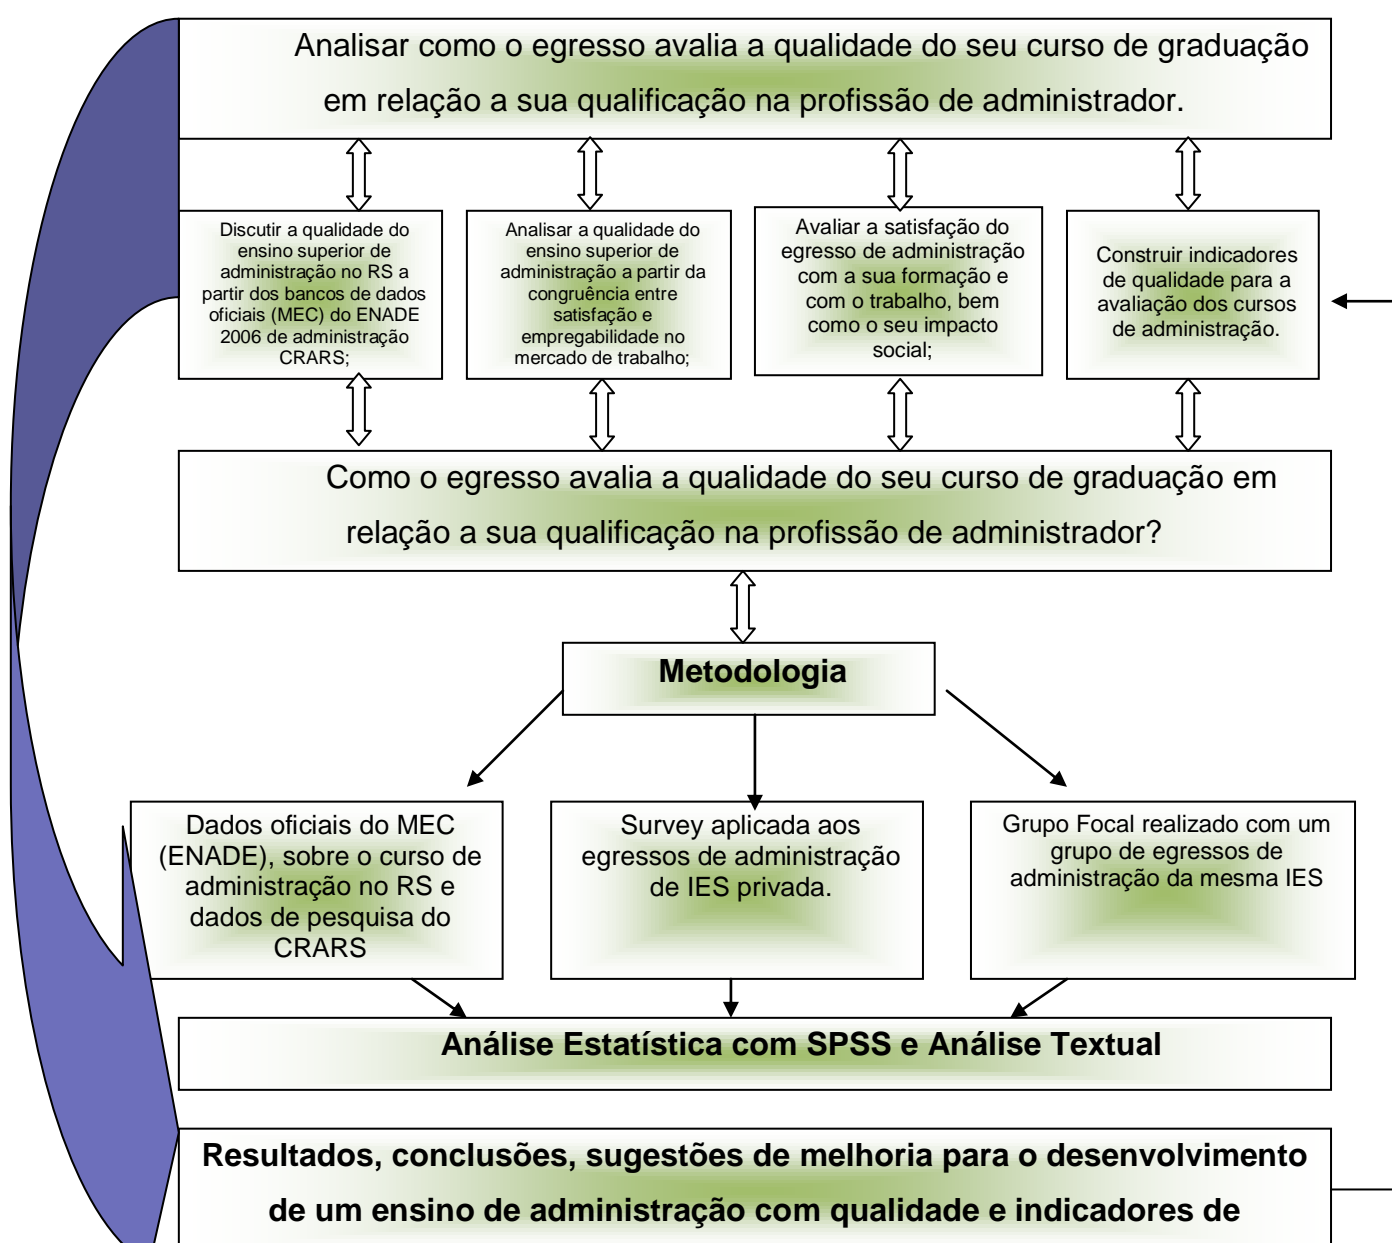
Analisar como o egresso avalia a qualidade do seu curso de graduação em relação a sua qualificação na profissão de administrador.

Discutir a qualidade do ensino superior de administração no RS a partir dos bancos de dados oficiais (MEC) do ENADE 2006 de administração CRARS;

Analisar a qualidade do ensino superior de administração a partir da congruência entre satisfação e empregabilidade no mercado de trabalho;

Avaliar a satisfação do egresso de administração com a sua formação e com o trabalho, bem como o seu impacto social;

Construir indicadores de qualidade para a avaliação dos cursos de administração.

Como o egresso avalia a qualidade do seu curso de graduação em relação a sua qualificação na profissão de administrador?

Metodologia

Dados oficiais do MEC (ENADE), sobre o curso de administração no RS e dados de pesquisa do CRARS

Survey aplicada aos egressos de administração de IES privada.

Grupo Focal realizado com um grupo de egressos de administração da mesma IES

Análise Estatística com SPSS e Análise Textual

Resultados, conclusões, sugestões de melhoria para o desenvolvimento de um ensino de administração com qualidade e indicadores de